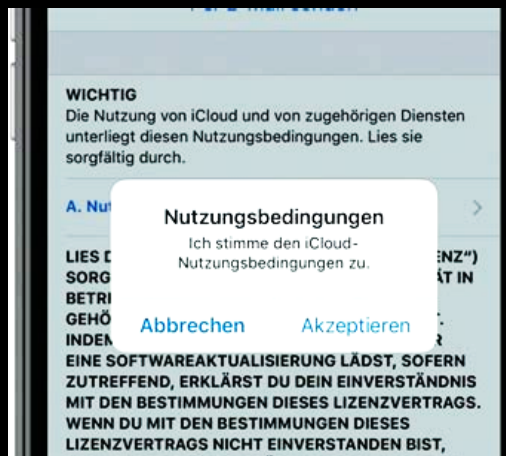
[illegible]

WICHTIG
Die Nutzung von iCloud und von zugehörigen Diensten unterliegt diesen Nutzungsbedingungen. Lies sie sorgfältig durch.

A. Nut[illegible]

LIES D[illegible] ENZ")
SORG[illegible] ÄT IN
BETRI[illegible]
GEHÖ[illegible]
INDEN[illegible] R
EINE SOFTWAREAKTUALISIERUNG LÄDST, SOFERN ZUTREFFEND, ERKLÄRST DU DEIN EINVERSTÄNDNIS MIT DEN BESTIMMUNGEN DIESES LIZENZVERTRAGS. WENN DU MIT DEN BESTIMMUNGEN DIESES LIZENZVERTRAGS NICHT EINVERSTANDEN BIST,

Nutzungsbedingungen
Ich stimme den iCloud-Nutzungsbedingungen zu.
Abbrechen
Akzeptieren